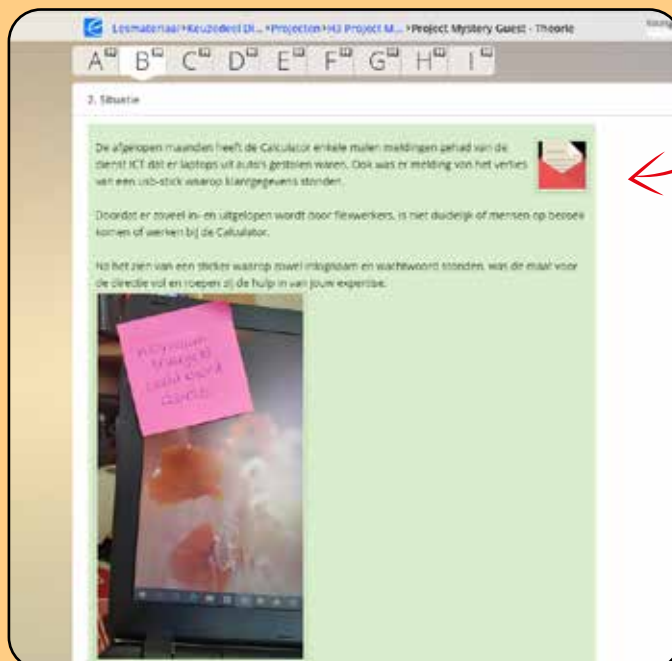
Lesmateriaal > Keuzedeel Di... > Projecten > H3 Project M... > Project Mystery Guest - Theorie

A B C D E F G H I

2. Situatie

De afgelopen maanden heeft de Calculator enkele malen meldingen gehad van de dienst ICT dat er laptops uit auto's gestolen waren. Ook was er melding van het verlies van een usb-stick waarop klantgegevens stonden.

Doordat er zoveel in- en uitgelopen wordt door flexwerkers, is niet duidelijk of mensen op bezoek komen of werken bij de Calculator.

Na het zien van een sticker waarop zowel inlognaam en wachtwoord stonden, was de maat voor de directie vol en roepen zij de hulp in van jouw expertise.

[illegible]